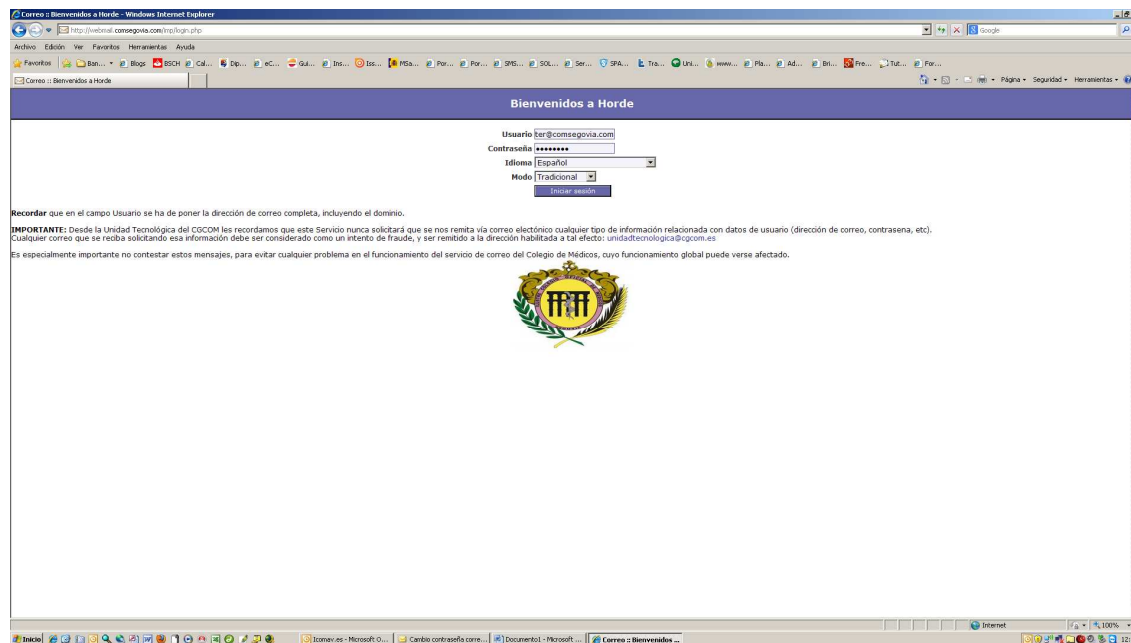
Correo :: Bienvenidos a Horde - Windows Internet Explorer

http://webmail.comsegovia.com/imp/login.php

Google

Archivo Edición Ver Favoritos Herramientas Ayuda

Favoritos Ban... Blogs BSCH Cal... Dip... eC... Gui... Ins... Iss... MSa... Por... Por... SMS... SOL... Ser... SPA... Tra... Uni... www... Pla... Ad... Bri... Fre... Tut... For...

Correo :: Bienvenidos a Horde

Página Seguridad Herramientas

Bienvenidos a Horde

Usuario ter@comsegovia.com
Contraseña ••••••••
Idioma Español
Modo Tradicional
Iniciar sesión

Recordar que en el campo Usuario se ha de poner la dirección de correo completa, incluyendo el dominio.

IMPORTANTE: Desde la Unidad Tecnológica del CGCOM les recordamos que este Servicio nunca solicitará que se nos remita vía correo electónico cualquier tipo de información relacionada con datos de usuario (dirección de correo, contrasena, etc). Cualquier correo que se reciba solicitando esa información debe ser considerado como un intento de fraude, y ser remitido a la dirección habilitada a tal efecto: unidadtecnologica@cgcom.es

Es especialmente importante no contestar estos mensajes, para evitar cualquier problema en el funcionamiento del servicio de correo del Colegio de Médicos, cuyo funcionamiento global puede verse afectado.

Internet 100%

Inicio Icomav.es - Microsoft O... Cambio contraseña corre... Documento1 - Microsoft ... Correo :: Bienvenidos ...